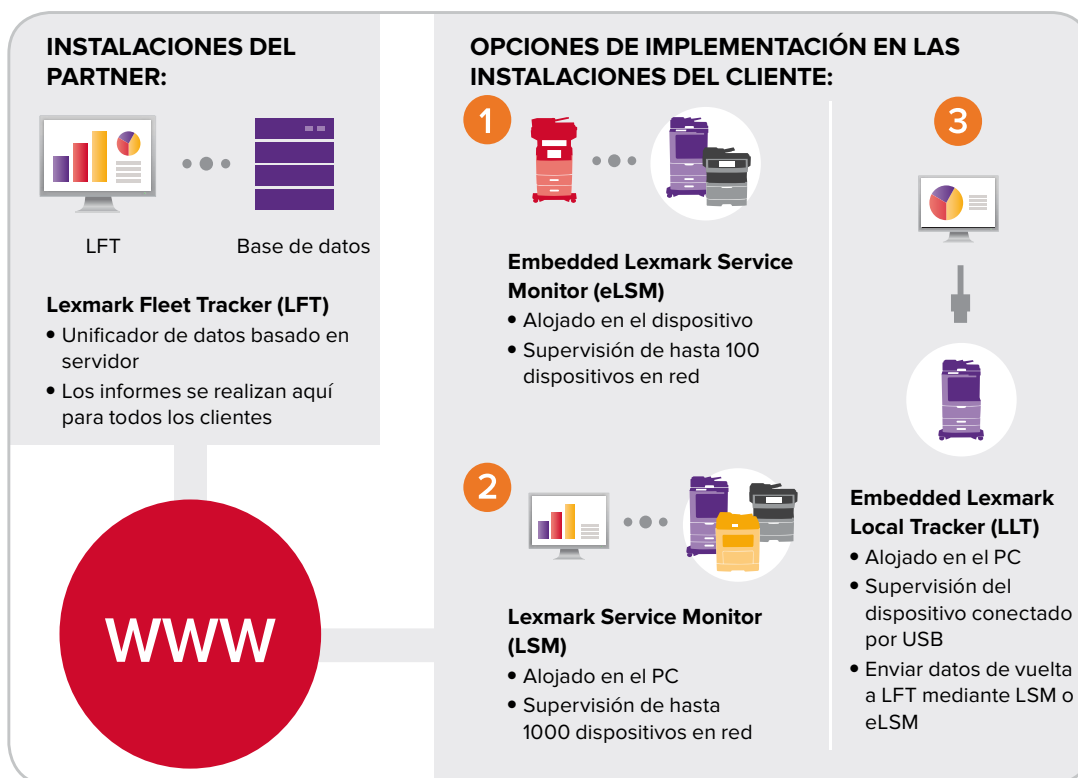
INSTALACIONES DEL PARTNER:

LFT

Base de datos

Lexmark Fleet Tracker (LFT)
• Unificador de datos basado en servidor
• Los informes se realizan aquí para todos los clientes

WWW

OPCIONES DE IMPLEMENTACIÓN EN LAS INSTALACIONES DEL CLIENTE:

1

Embedded Lexmark Service Monitor (eLSM)
• Alojado en el dispositivo
• Supervisión de hasta 100 dispositivos en red

2

Lexmark Service Monitor (LSM)
• Alojado en el PC
• Supervisión de hasta 1000 dispositivos en red

3

Embedded Lexmark Local Tracker (LLT)
• Alojado en el PC
• Supervisión del dispositivo conectado por USB
• Enviar datos de vuelta a LFT mediante LSM o eLSM